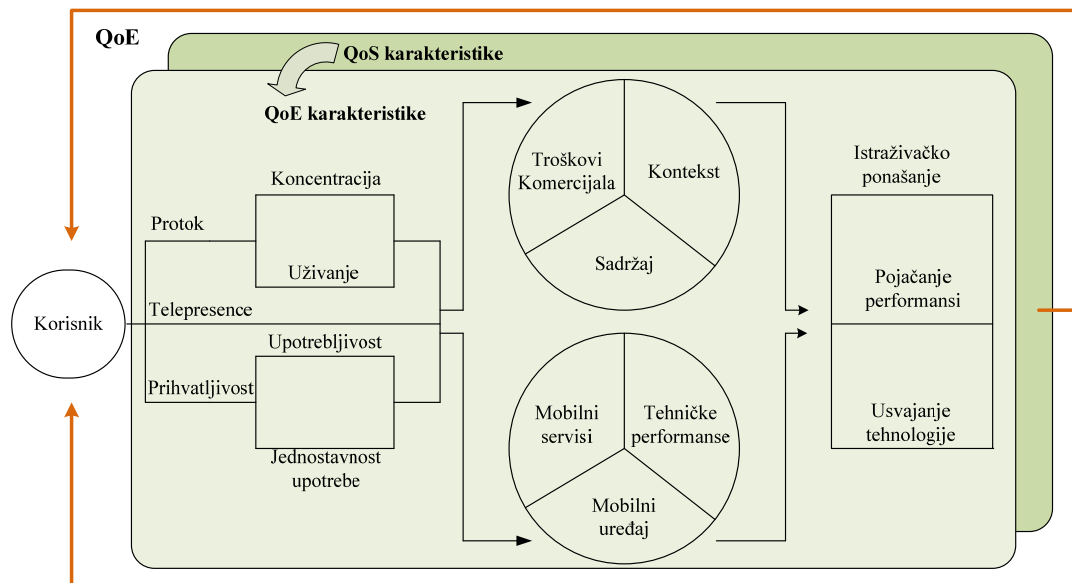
QoE

QoS karakteristike

QoE karakteristike

Koncentracija

Protok

Uživanje

Korisnik

Telepresence

Upotrebljivost

Prihvatljivost

Jednostavnost upotrebe

Troškovi Komercijala

Kontekst

Sadržaj

Mobilni servisi

Tehničke performanse

Mobilni uređaj

Istraživačko ponašanje

Pojačanje performansi

Usvajanje tehnologije